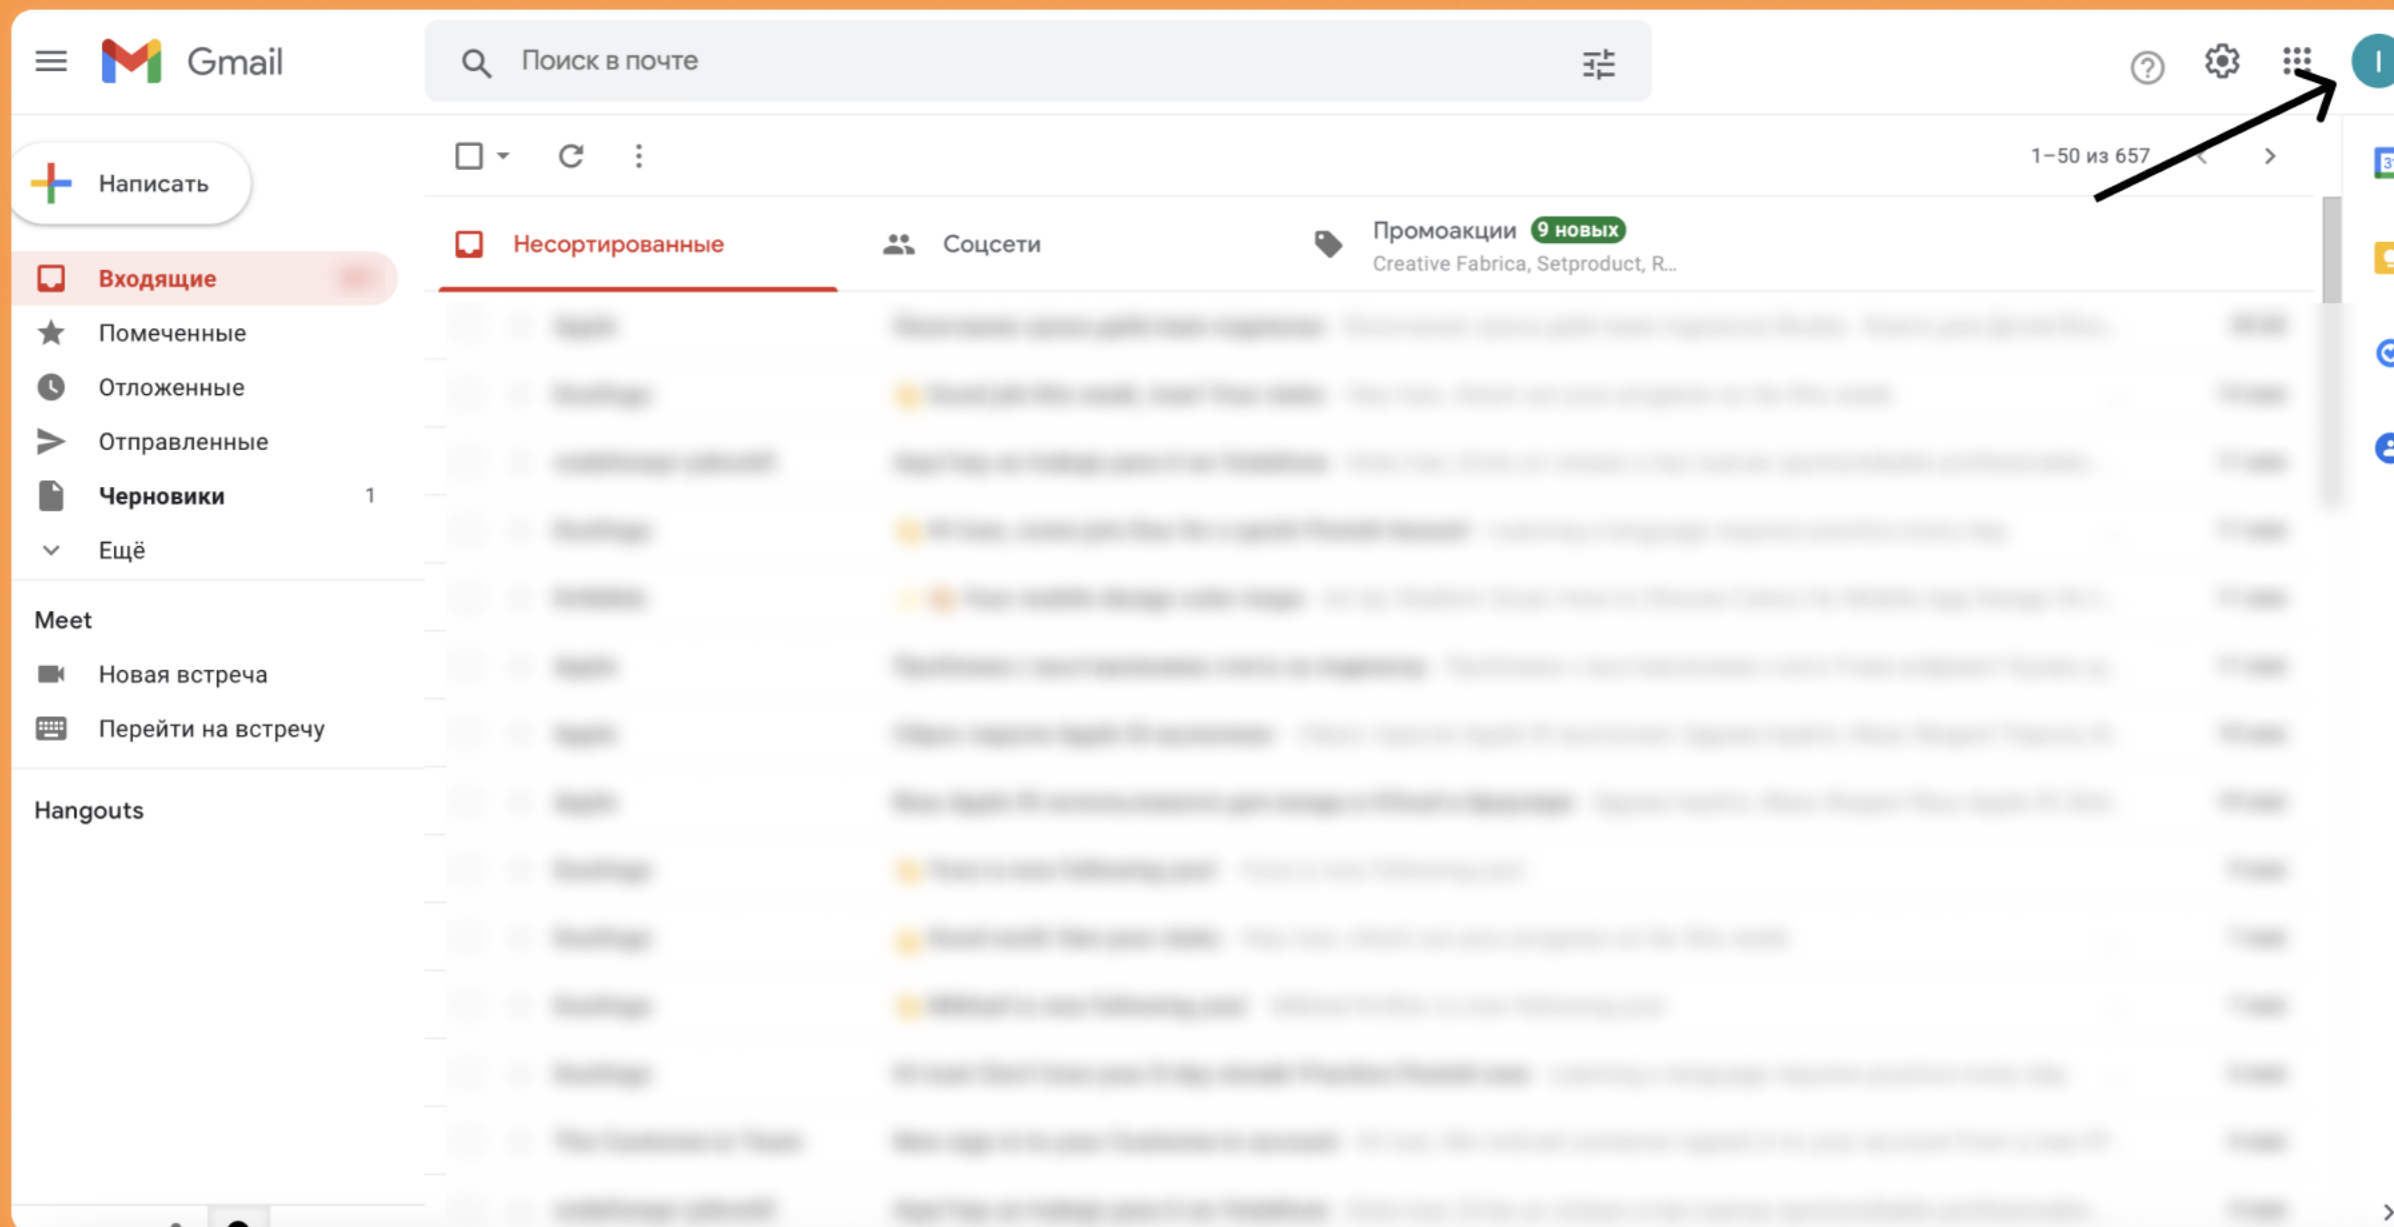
Gmail

Поиск в почте

I

Написать

Входящие

Помеченные

Отложенные

Отправленные

Черновики 1

Ещё

Meet

Новая встреча

Перейти на встречу

Hangouts

1–50 из 657

Несортированные

Соцсети

Промоакции 9 новых
Creative Fabrica, Setproduct, R...

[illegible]